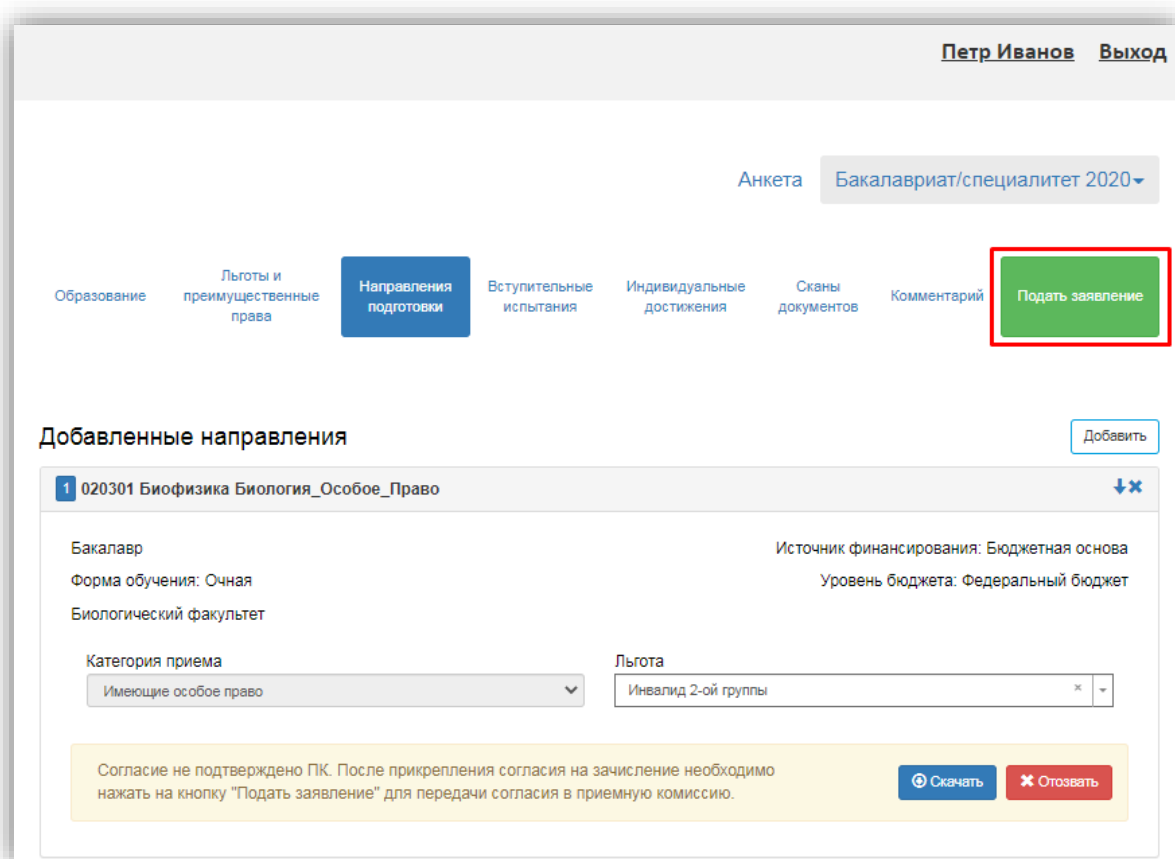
Петр Иванов Выход

Анкета Бакалавриат/специалитет 2020

Образование | Льготы и преимущественные права | Направления подготовки | Вступительные испытания | Индивидуальные достижения | Сканы документов | Комментарий | Подать заявление

Добавленные направления

Добавить

1 020301 Биофизика Биология_Особое_Право

Бакалавр

Форма обучения: Очная

Биологический факультет

Источник финансирования: Бюджетная основа

Уровень бюджета: Федеральный бюджет

Категория приема

Имеющие особое право

Льгота

Инвалид 2-ой группы

Согласие не подтверждено ПК. После прикрепления согласия на зачисление необходимо нажать на кнопку "Подать заявление" для передачи согласия в приемную комиссию.

Скачать

Отозвать